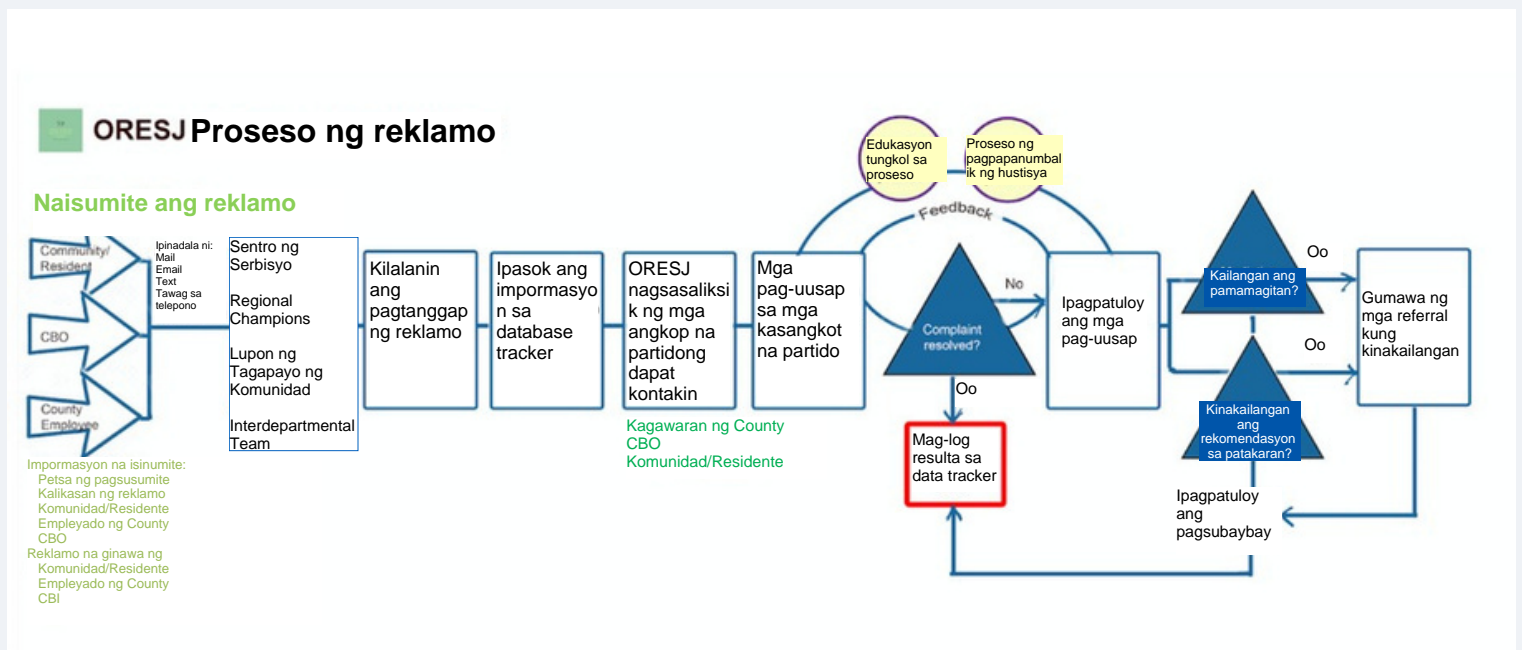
ORESJ Proseso ng reklamo

Naisumite ang reklamo

Community/Resident

CBO

County Employee

Ipinadala ni:
Mail
Email
Text
Tawag sa telepono

Sentro ng Serbisyo

Regional Champions

Lupon ng Tagapayo ng Komunidad

Interdepartmental Team

Kilalanin ang pagtanggap ng reklamo

Ipasok ang impormasyon sa database tracker

ORESJ nagsasaliksik ng mga angkop na partidong dapat kontakin

Kagawaran ng County
CBO
Komunidad/Residente

Mga pag-uusap sa mga kasangkot na partido

Edukasyon tungkol sa proseso

Proseso ng pagpapanumbalik ng hustisya

Feedback

No

Complaint resolved?

Oo

Mag-log resulta sa data tracker

Ipagpatuloy ang mga pag-uusap

Oo

Kailangan ang pamamagitan?

Oo

Kinakailangan ang rekomendasyon sa patakaran?

Gumawa ng mga referral kung kinakailangan

Ipagpatuloy ang pagsubaybay

Impormasyon na isinumite:
Petsa ng pagsusumite
Kalikasan ng reklamo
Komunidad/Residente
Empleyado ng County
CBO
Reklamo na ginawa ng
Komunidad/Residente
Empleyado ng County
CBI